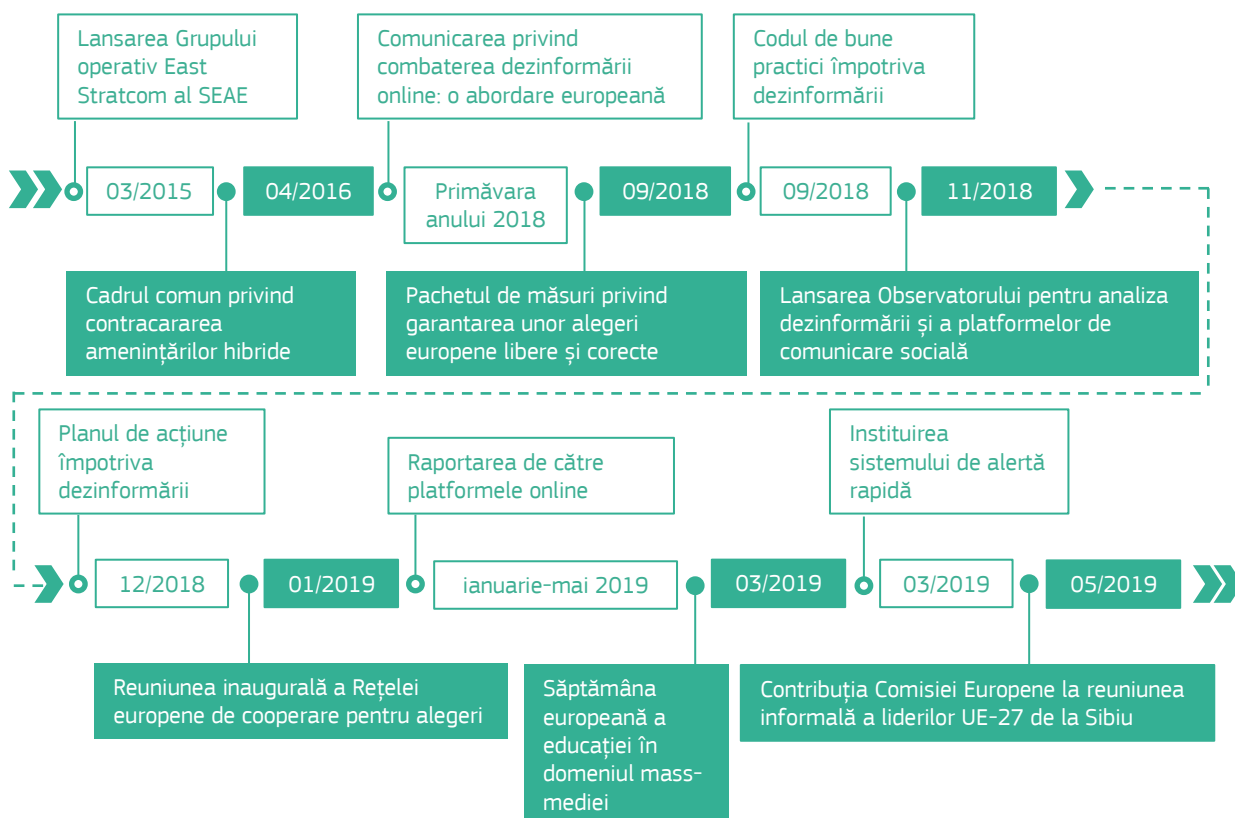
Lansarea Grupului operativ East Stratcom al SEAE

Comunicarea privind combaterea dezinformării online: o abordare europeană

Codul de bune practici împotriva dezinformării

03/2015

04/2016

Primăvara anului 2018

09/2018

09/2018

11/2018

Cadrul comun privind contracararea amenințărilor hibride

Pachetul de măsuri privind garantarea unor alegeri europene libere și corecte

Lansarea Observatorului pentru analiza dezinformării și a platformelor de comunicare socială

Planul de acțiune împotriva dezinformării

Raportarea de către platformele online

Instituirea sistemului de alertă rapidă

12/2018

01/2019

ianuarie-mai 2019

03/2019

03/2019

05/2019

Reuniunea inaugurală a Rețelei europene de cooperare pentru alegeri

Săptămâna europeană a educației în domeniul mass-mediei

Contribuția Comisiei Europene la reuniunea informală a liderilor UE-27 de la Sibiu